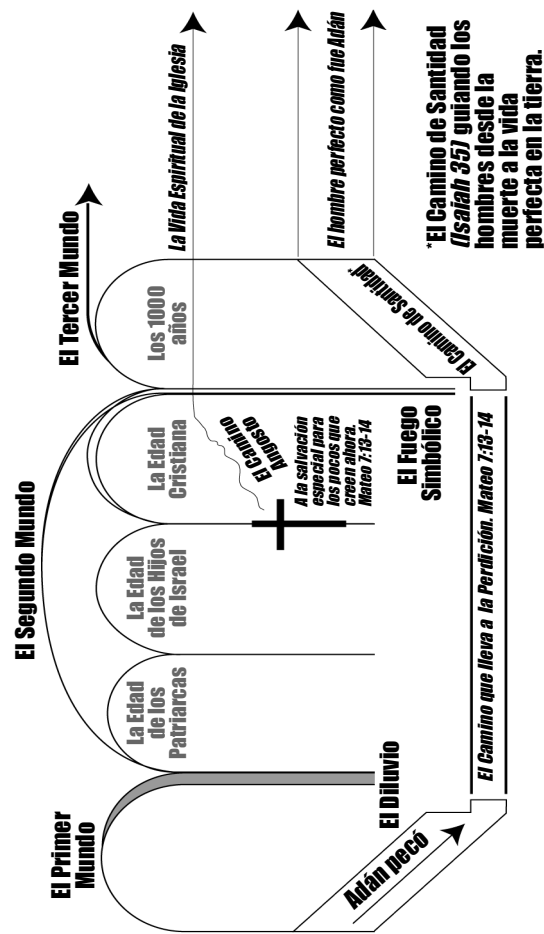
El Primer Mundo

El Diluvio

Adán pecó

El Segundo Mundo

La Edad de los Patriarcas

La Edad de los Hijos de Israel

La Edad Cristiana

El Camino Angosto

A la salvación especial para los pocos que creen ahora. Mateo 7:13-14

El Fuego Simbólico

El Camino que lleva a la Perdición. Mateo 7:13-14

El Tercer Mundo

Los 1000 años

El Camino de Santidad*

La Vida Espiritual de la Iglesia

El hombre perfecto como fue Adán

*El Camino de Santidad (Isaiah 35) guiando los hombres desde la muerte a la vida perfecta en la tierra.